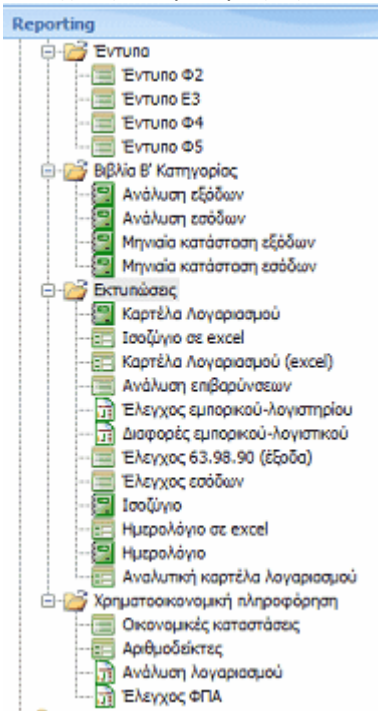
Reporting

Έντυπα
Έντυπο Φ2
Έντυπο Ε3
Έντυπο Φ4
Έντυπο Φ5
Βιβλία Β' Κατηγορίας
Ανάλυση εξόδων
Ανάλυση εσόδων
Μηνιαία κατάσταση εξόδων
Μηνιαία κατάσταση εσόδων
Εκτυπώσεις
Καρτέλα Λογαριασμού
Ισοζύγιο σε excel
Καρτέλα Λογαριασμού (excel)
Ανάλυση επιβαρύνσεων
Έλεγχος εμπορικού-λογιστηρίου
Διαφορές εμπορικού-λογιστικού
Έλεγχος 63.98.90 (έξοδα)
Έλεγχος εσόδων
Ισοζύγιο
Ημερολόγιο σε excel
Ημερολόγιο
Αναλυτική καρτέλα λογαριασμού
Χρηματοοικονομική πληροφόρηση
Οικονομικές καταστάσεις
Αριθμοδείκτες
Ανάλυση λογαριασμού
Έλεγχος ΦΠΑ